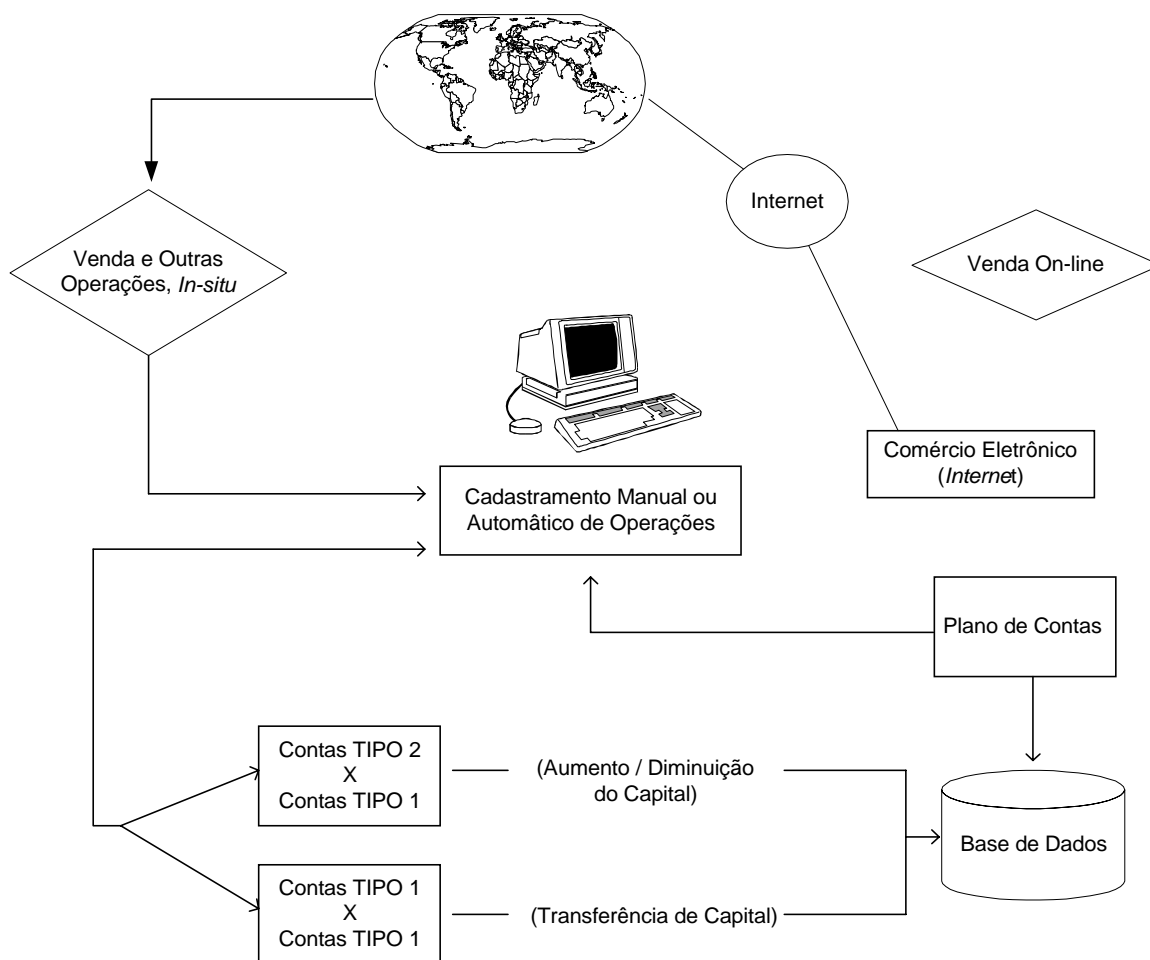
Internet

Venda e Outras Operações, *In-situ*

Venda On-line

Comércio Eletrônico (*Interne*t)

Cadastramento Manual ou Automático de Operações

Plano de Contas

Contas TIPO 2
X
Contas TIPO 1

(Aumento / Diminuição do Capital)

Base de Dados

Contas TIPO 1
X
Contas TIPO 1

(Transferência de Capital)